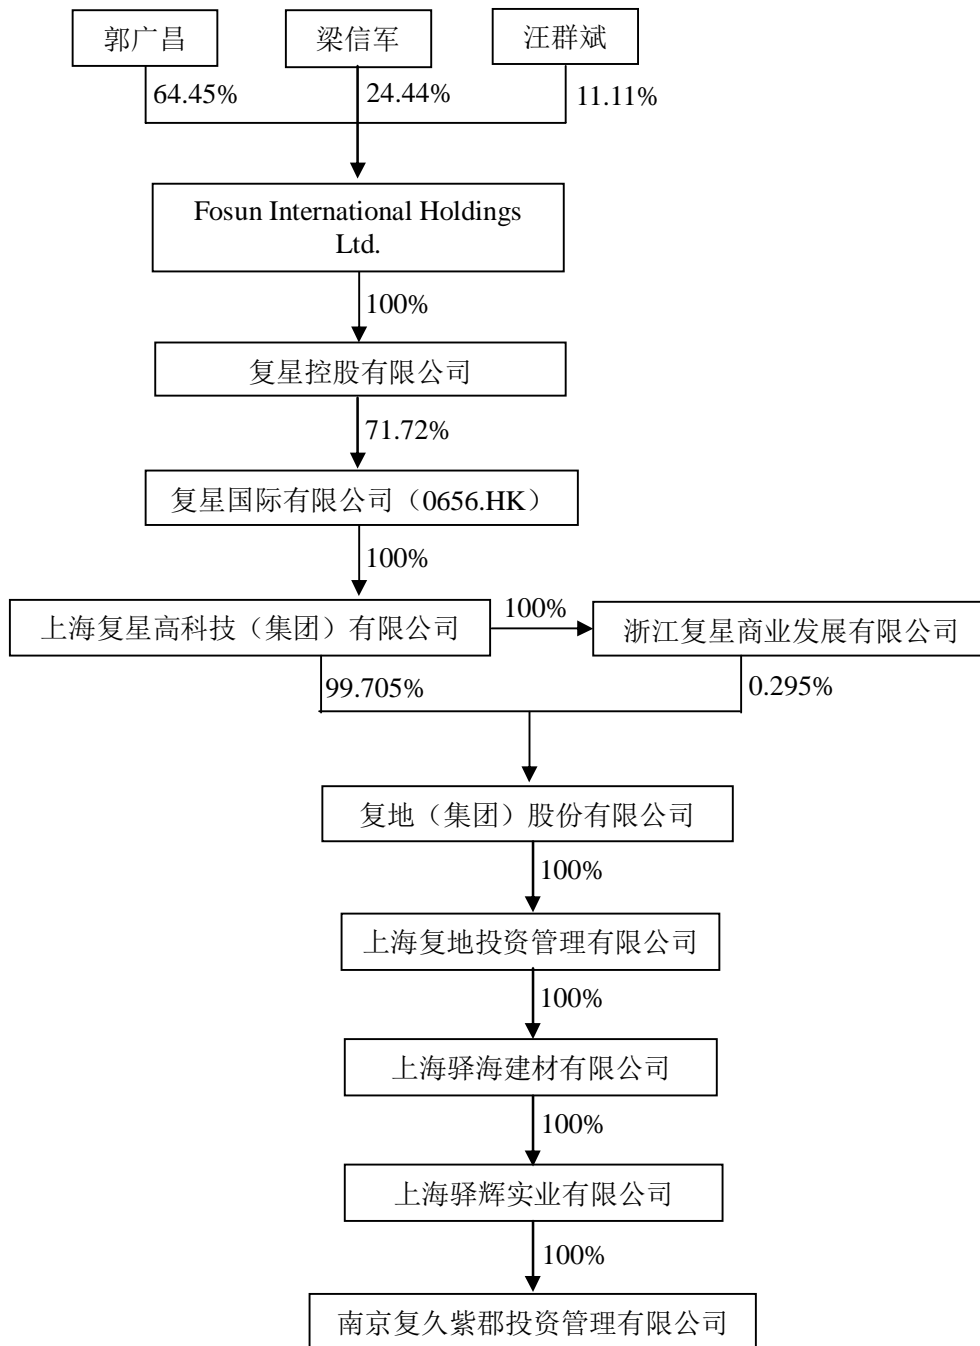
郭广昌

梁信军

汪群斌

64.45%

24.44%

11.11%

Fosun International Holdings Ltd.

100%

复星控股有限公司

71.72%

复星国际有限公司（0656.HK）

100%

上海复星高科技（集团）有限公司

100%

浙江复星商业发展有限公司

99.705%

0.295%

复地（集团）股份有限公司

100%

上海复地投资管理有限公司

100%

上海驿海建材有限公司

100%

上海驿辉实业有限公司

100%

南京复久紫郡投资管理有限公司